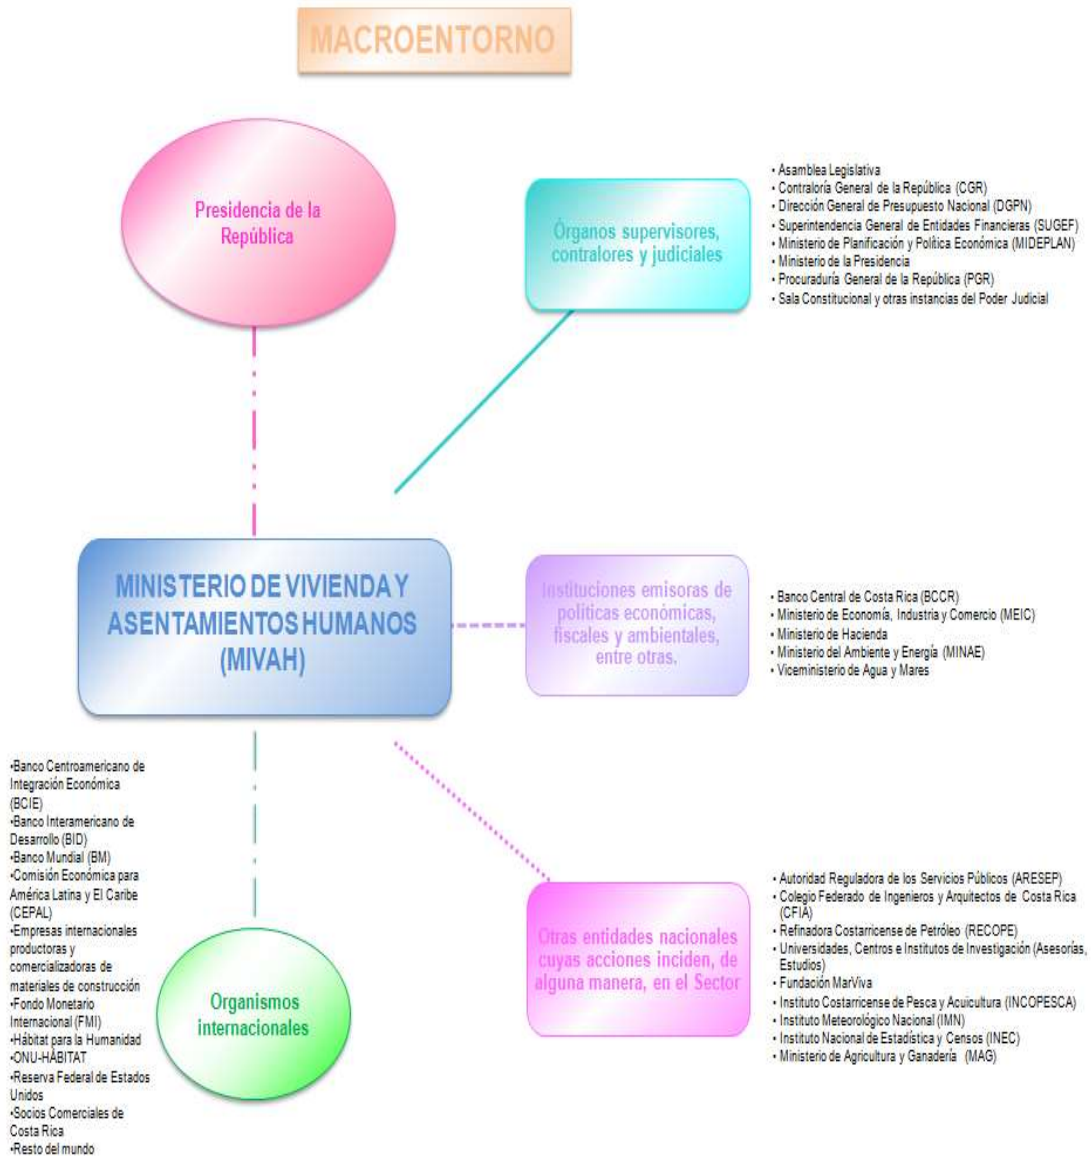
MACROENTORNO

Presidencia de la República

Órganos supervisores, contralores y judiciales

• Asamblea Legislativa
• Contraloría General de la República (CGR)
• Dirección General de Presupuesto Nacional (DGPN)
• Superintendencia General de Entidades Financieras (SUGEF)
• Ministerio de Planificación y Política Económica (MIDEPLAN)
• Ministerio de la Presidencia
• Procuraduría General de la República (PGR)
• Sala Constitucional y otras instancias del Poder Judicial

MINISTERIO DE VIVIENDA Y ASENTAMIENTOS HUMANOS (MIVAH)

Instituciones emisoras de políticas económicas, fiscales y ambientales, entre otras.

• Banco Central de Costa Rica (BCCR)
• Ministerio de Economía, Industria y Comercio (MEIC)
• Ministerio de Hacienda
• Ministerio del Ambiente y Energía (MINAE)
• Viceministerio de Agua y Mares

•Banco Centroamericano de Integración Económica (BCIE)
•Banco Interamericano de Desarrollo (BID)
•Banco Mundial (BM)
•Comisión Económica para América Latina y El Caribe (CEPAL)
•Empresas internacionales productoras y comercializadoras de materiales de construcción
•Fondo Monetario Internacional (FMI)
•Hábitat para la Humanidad
•ONU-HÁBITAT
•Reserva Federal de Estados Unidos
•Socios Comerciales de Costa Rica
•Resto del mundo

Organismos internacionales

Otras entidades nacionales cuyas acciones inciden, de alguna manera, en el Sector

• Autoridad Reguladora de los Servicios Públicos (ARESEP)
• Colegio Federado de Ingenieros y Arquitectos de Costa Rica (CFIA)
• Refinadora Costarricense de Petróleo (RECOPE)
• Universidades, Centros e Institutos de Investigación (Asesorías, Estudios)
• Fundación MarViva
• Instituto Costarricense de Pesca y Acuicultura (INCOPESCA)
• Instituto Meteorológico Nacional (IMN)
• Instituto Nacional de Estadística y Censos (INEC)
• Ministerio de Agricultura y Ganadería (MAG)